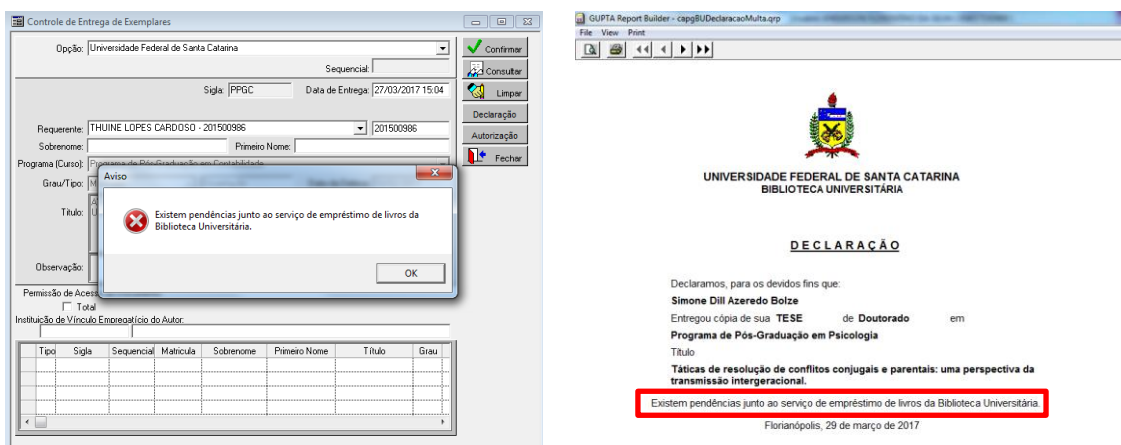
Controle de Entrega de Exemplares

Opção: Universidade Federal de Santa Catarina

Sequencial:

Sigla: PPGC Data de Entrega: 27/03/2017 15:04

Requerente: THUINE LOPES CARDOSO - 201500986 201500986

Sobrenome: Primeiro Nome:

Programa (Curso): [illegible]

Grau/Tipo:

Título:

Observação:

Permissão de Acess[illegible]

Total

Instituição de Vínculo Empregatício do Autor:

| Tipo | Sigla | Sequencial | Matrícula | Sobrenome | Primeiro Nome | Título | Grau |
|---|---|---|---|---|---|---|---|

Confirmar

Consultar

Limpar

Declaração

Autorização

Fechar

Aviso

Existem pendências junto ao serviço de empréstimo de livros da Biblioteca Universitária.

OK

GUPTA Report Builder - capgBUDeclaracaoMulta.qrp

File View Print

UNIVERSIDADE FEDERAL DE SANTA CATARINA
BIBLIOTECA UNIVERSITÁRIA

DECLARAÇÃO

Declaramos, para os devidos fins que:

Simone Dill Azeredo Bolze

Entregou cópia de sua TESE de Doutorado em

Programa de Pós-Graduação em Psicologia

Título

Táticas de resolução de conflitos conjugais e parentais: uma perspectiva da transmissão intergeracional.

Existem pendências junto ao serviço de empréstimo de livros da Biblioteca Universitária.

Florianópolis, 29 de março de 2017